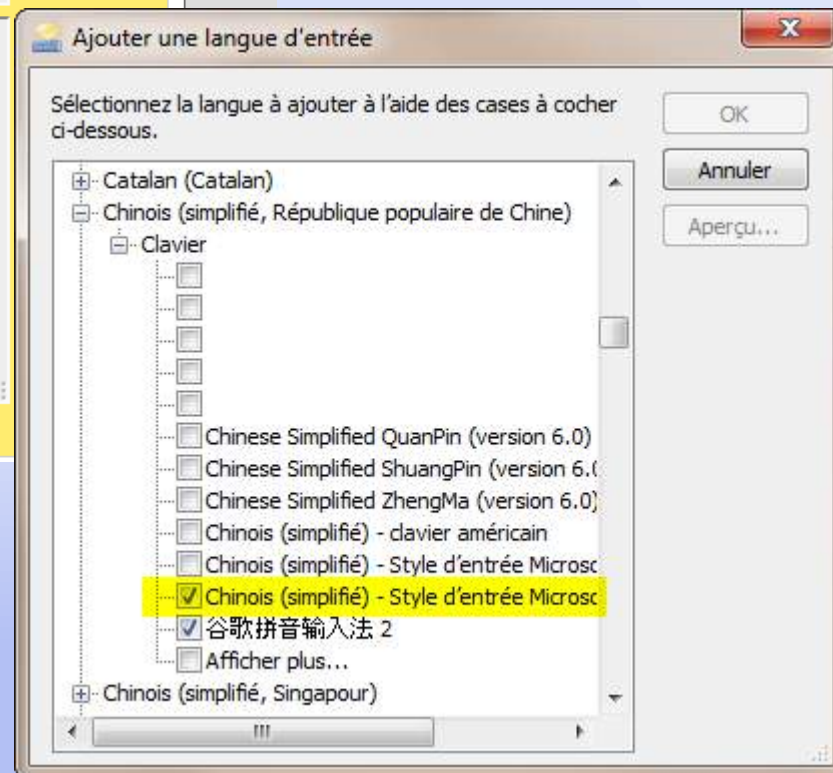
Ajouter une langue d'entrée

Sélectionnez la langue à ajouter à l'aide des cases à cocher ci-dessous.

OK

Annuler

Aperçu...

Catalan (Catalan)
Chinois (simplifié, République populaire de Chine)
Clavier
Chinese Simplified QuanPin (version 6.0)
Chinese Simplified ShuangPin (version 6.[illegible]
Chinese Simplified ZhengMa (version 6.0)
Chinois (simplifié) - clavier américain
Chinois (simplifié) - Style d'entrée Microsc
Chinois (simplifié) - Style d'entrée Microsc
谷歌拼音输入法 2
Afficher plus...
Chinois (simplifié, Singapour)